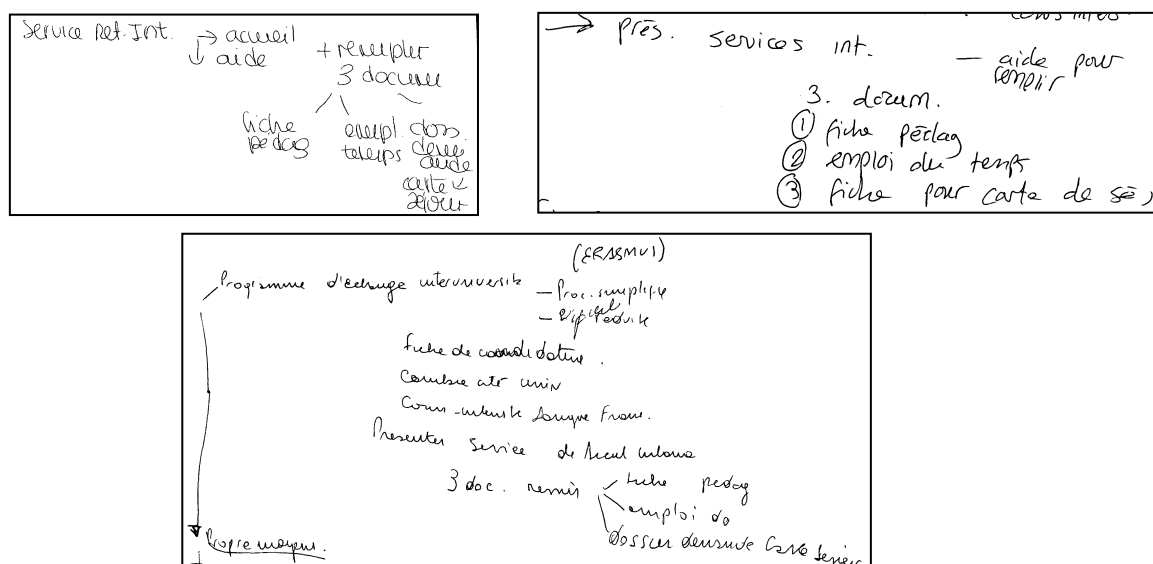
Service Rel. Int. → accueil
↓ aide
+ remplir
3 docum
fiche pedag
empl. temps
doss. demande aide
carte séjour

→ Prés. services int. — aide pour remplir
3. docum.
① fiche pédag
② emploi du temps
③ fiche pour carte de sé)

(ERASMUS)
Programme d'échange interuniversité
— Proc. simplifiée
— réduite
Fiche de candidature.
Combien ater univ
Com. interuniv. langue France.
Presenter Service de Accueil
3 doc. remis
fiche pedag
emploi du
dossier demande carte séjour
Propre moyens.